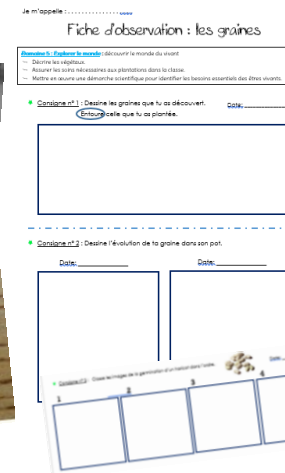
Je m'appelle : ................

Fiche d'observation : les graines

Domaine 5 : Explorer le monde : découvrir le monde du vivant
– Décrire les végétaux.
– Assurer les soins nécessaires aux plantations dans la classe.
– Mettre en œuvre une démarche scientifique pour identifier les besoins essentiels des êtres vivants.

Consigne n° 1 : Dessine les graines que tu as découvert. Entoure celle que tu as plantée.
Date : ____________

Consigne n° 2 : Dessine l'évolution de ta graine dans son pot.

Date : ____________

Date : ____________

Consigne n° 3 : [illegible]

1

2

3

4